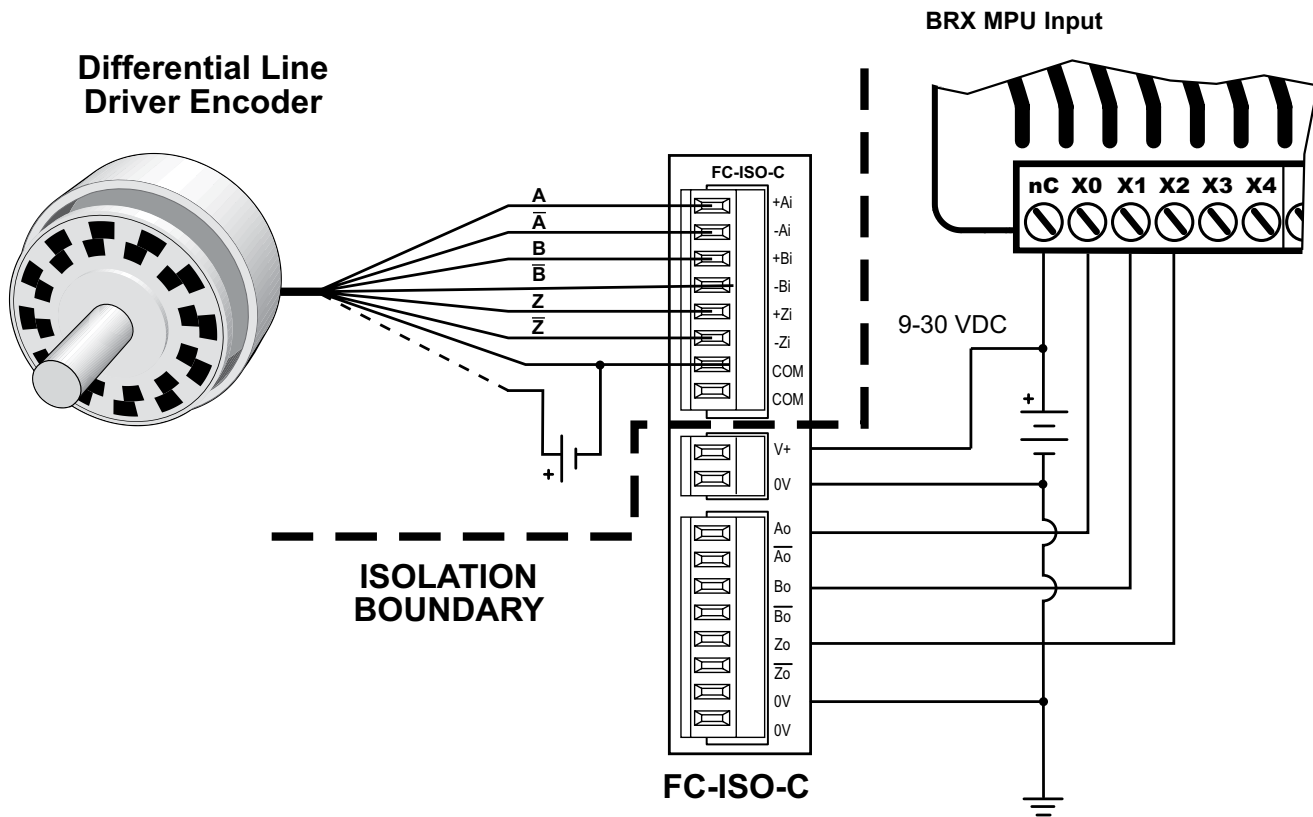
BRX MPU Input

Differential Line Driver Encoder

FC-ISO-C

A
$\overline{A}$
B
$\overline{B}$
Z
$\overline{Z}$

+Ai
-Ai
+Bi
-Bi
+Zi
-Zi
COM
COM

nC X0 X1 X2 X3 X4

9-30 VDC

+

+

V+
0V
Ao
$\overline{Ao}$
Bo
$\overline{Bo}$
Zo
$\overline{Zo}$
0V
0V

ISOLATION BOUNDARY

FC-ISO-C